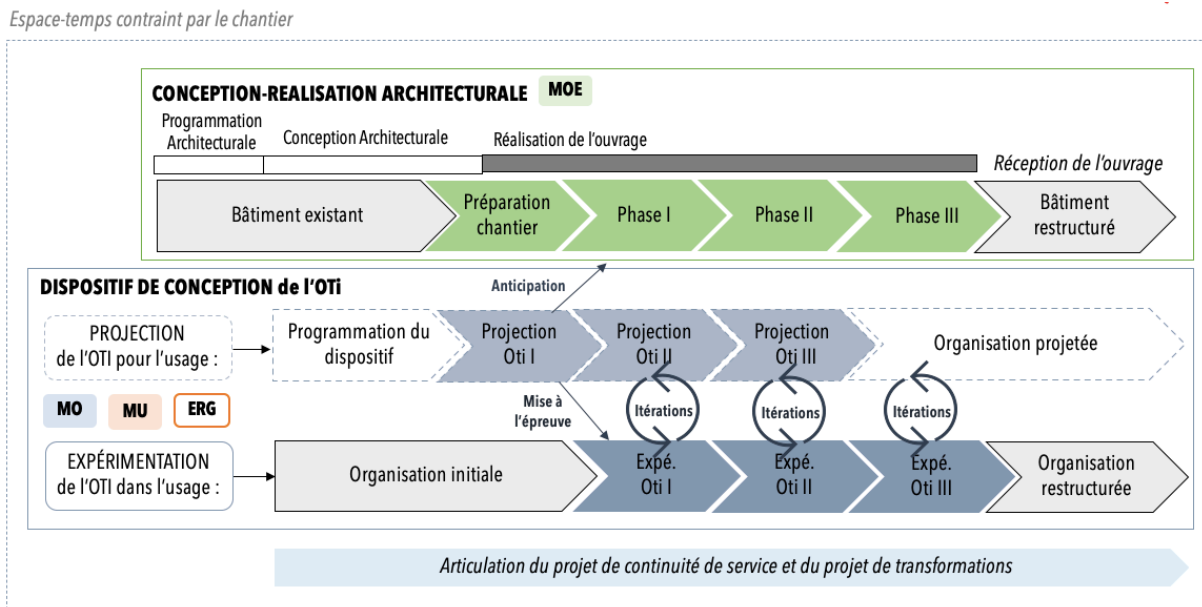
Espace-temps contraint par le chantier

CONCEPTION-REALISATION ARCHITECTURALE MOE

Programmation Architecturale

Conception Architecturale

Réalisation de l'ouvrage

Réception de l'ouvrage

Bâtiment existant

Préparation chantier

Phase I

Phase II

Phase III

Bâtiment restructuré

DISPOSITIF DE CONCEPTION de l'OTi

Anticipation

PROJECTION de l'OTI pour l'usage :

Programmation du dispositif

Projection Oti I

Projection Oti II

Projection Oti III

Organisation projetée

MO

MU

ERG

Mise à l'épreuve

Itérations

Itérations

Itérations

EXPÉRIMENTATION de l'OTI dans l'usage :

Organisation initiale

Expé. Oti I

Expé. Oti II

Expé. Oti III

Organisation restructurée

Articulation du projet de continuité de service et du projet de transformations